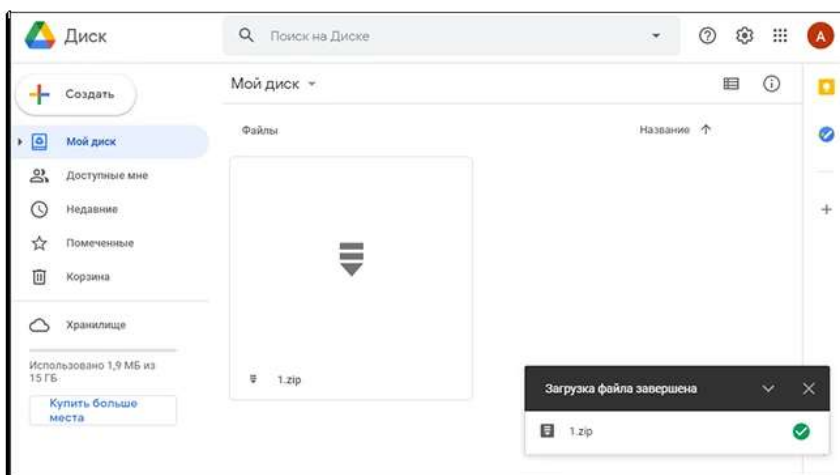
Диск

Поиск на Диске

A

Создать

Мой диск

Доступные мне

Недавние

Помеченные

Корзина

Хранилище

Использовано 1,9 МБ из 15 ГБ

Купить больше места

Мой диск

Файлы

Название

1.zip

Загрузка файла завершена

1.zip